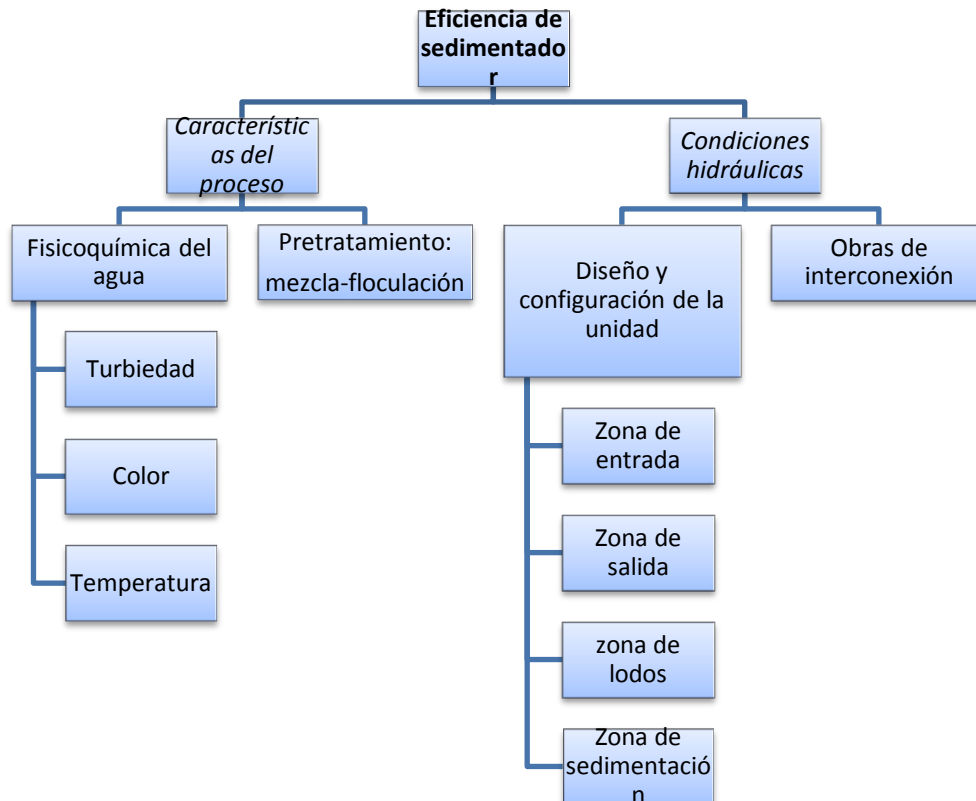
Eficiencia de sedimentador

Características del proceso

Condiciones hidráulicas

Fisicoquímica del agua

Pretratamiento: mezcla-floculación

Diseño y configuración de la unidad

Obras de interconexión

Turbiedad

Color

Temperatura

Zona de entrada

Zona de salida

zona de lodos

Zona de sedimentación